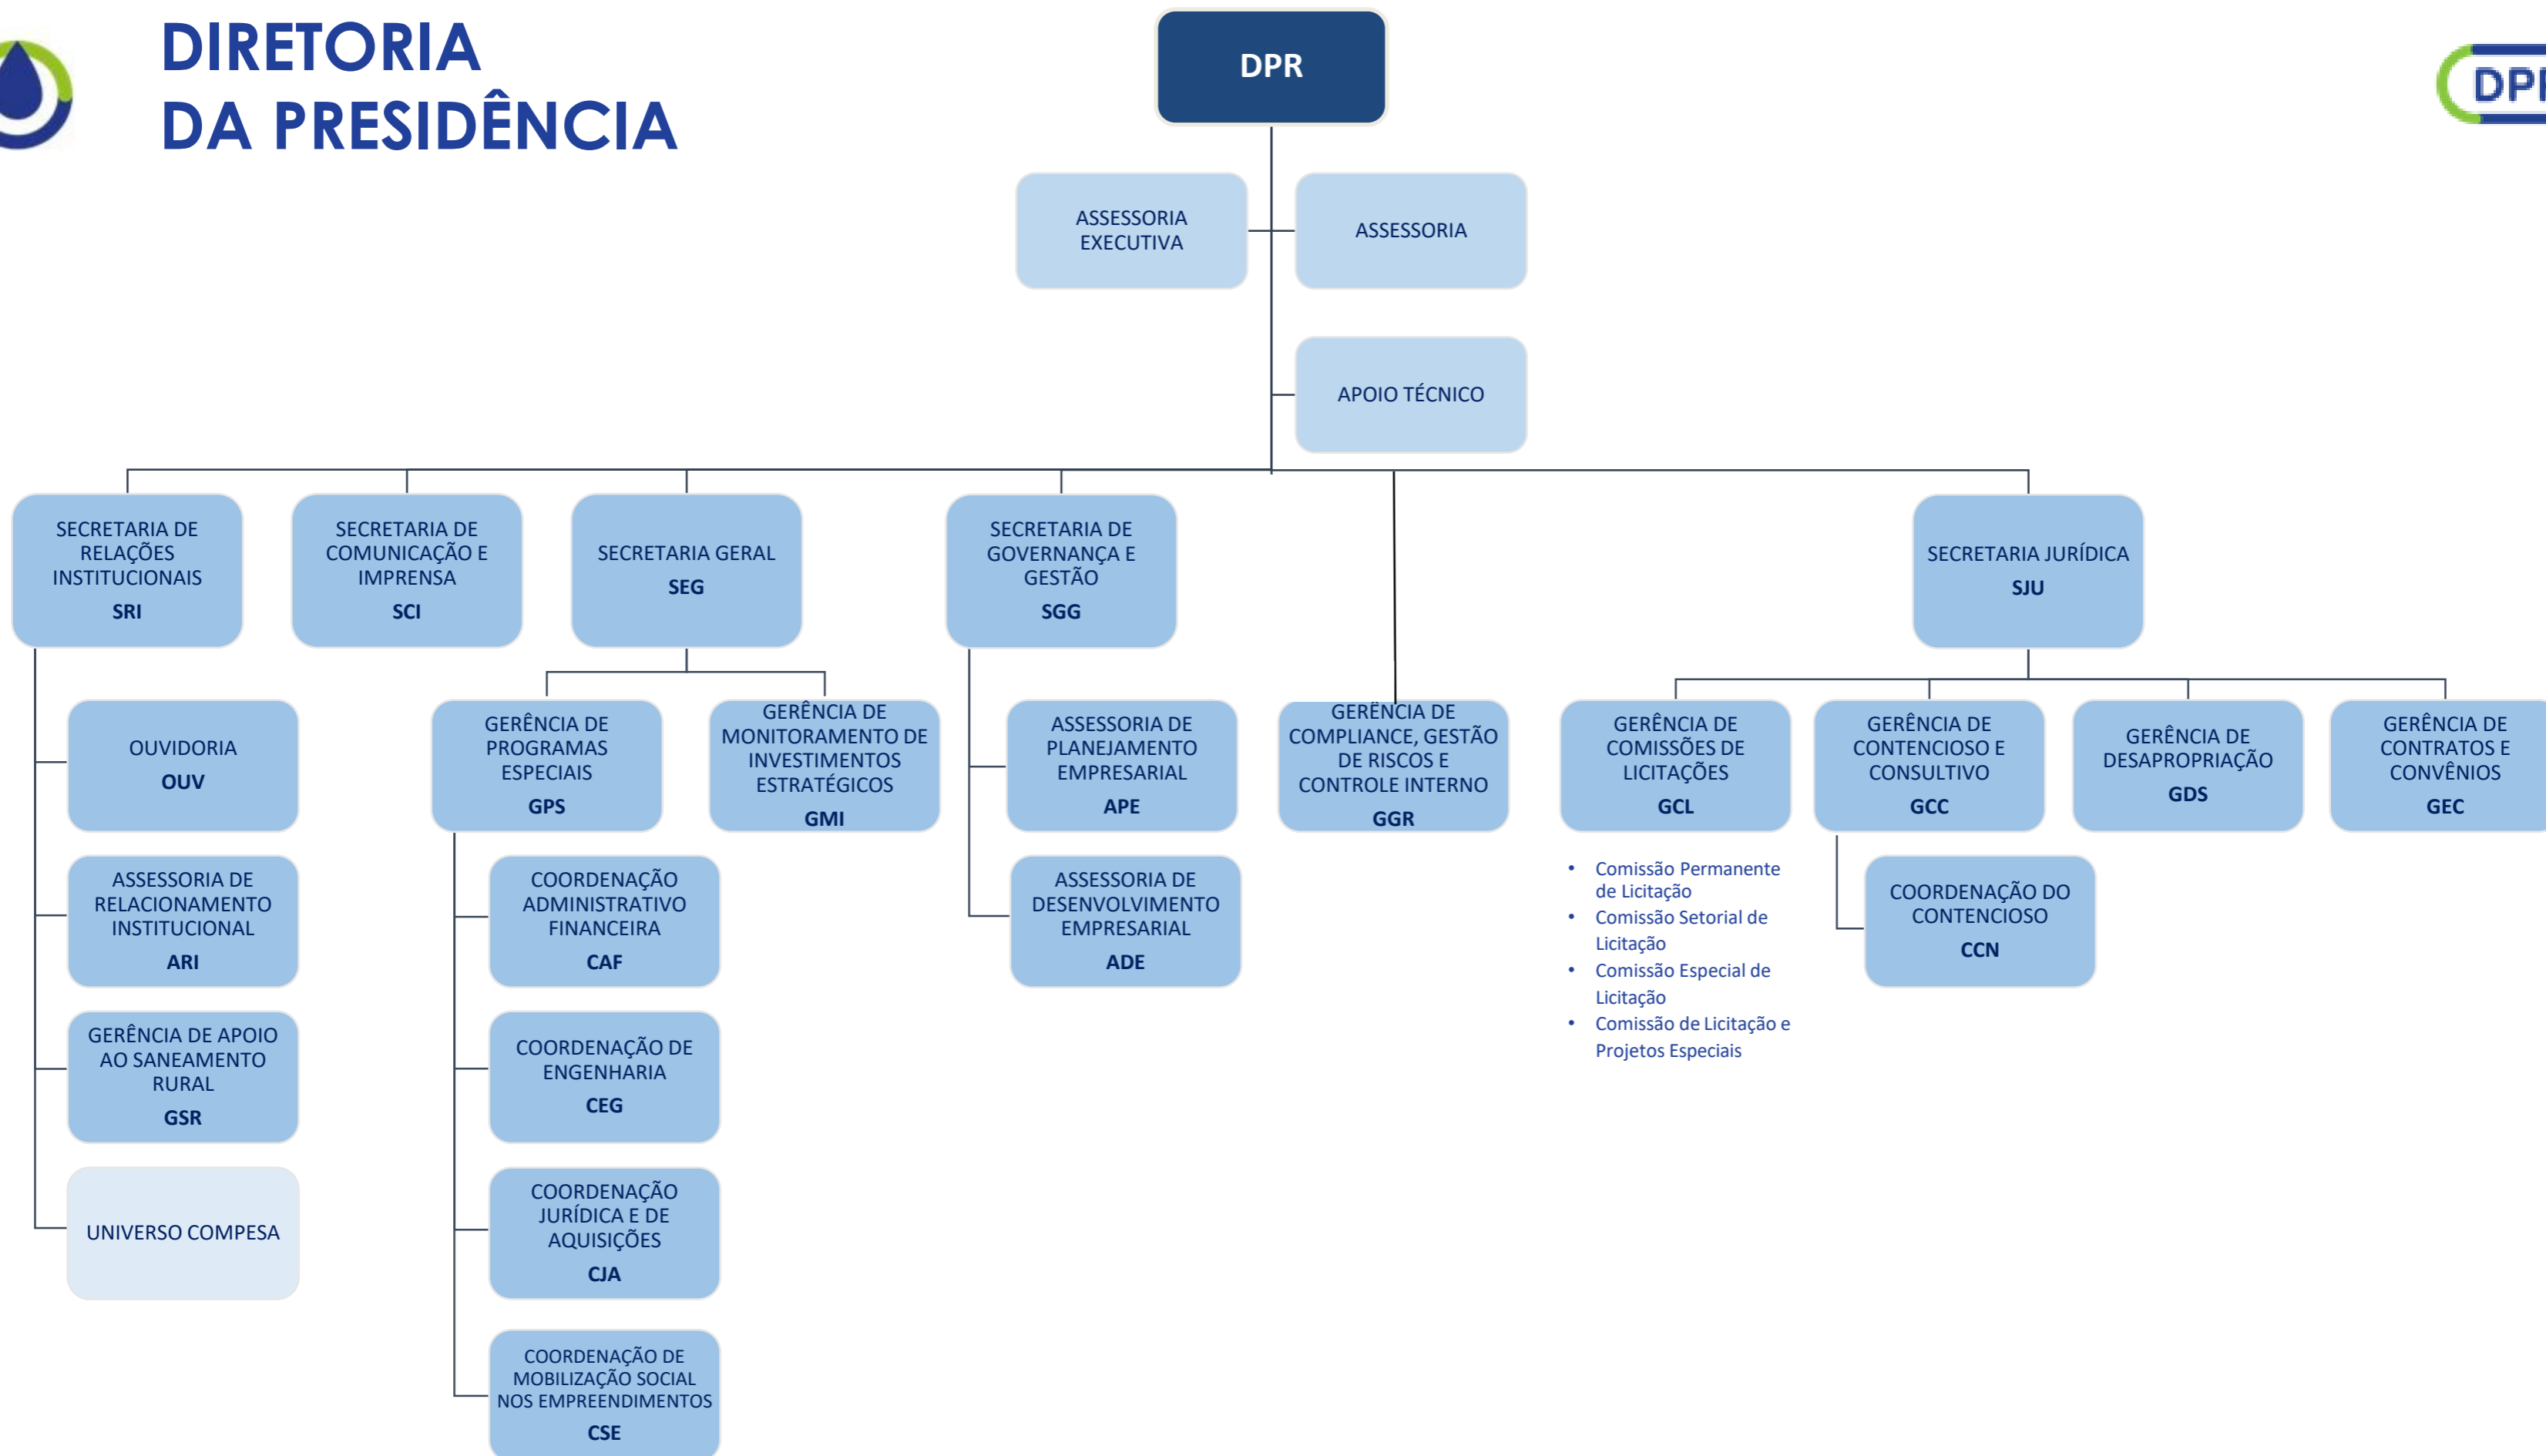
DIRETORIA
DA PRESIDÊNCIA

DPR

DPR

ASSESSORIA EXECUTIVA

ASSESSORIA

APOIO TÉCNICO

SECRETARIA DE RELAÇÕES INSTITUCIONAIS
SRI

OUVIDORIA
OUV

ASSESSORIA DE RELACIONAMENTO INSTITUCIONAL
ARI

GERÊNCIA DE APOIO AO SANEAMENTO RURAL
GSR

UNIVERSO COMPESA

SECRETARIA DE COMUNICAÇÃO E IMPRENSA
SCI

SECRETARIA GERAL
SEG

GERÊNCIA DE PROGRAMAS ESPECIAIS
GPS

COORDENAÇÃO ADMINISTRATIVO FINANCEIRA
CAF

COORDENAÇÃO DE ENGENHARIA
CEG

COORDENAÇÃO JURÍDICA E DE AQUISIÇÕES
CJA

COORDENAÇÃO DE MOBILIZAÇÃO SOCIAL NOS EMPREENDIMENTOS
CSE

GERÊNCIA DE MONITORAMENTO DE INVESTIMENTOS ESTRATÉGICOS
GMI

SECRETARIA DE GOVERNANÇA E GESTÃO
SGG

ASSESSORIA DE PLANEJAMENTO EMPRESARIAL
APE

ASSESSORIA DE DESENVOLVIMENTO EMPRESARIAL
ADE

GERÊNCIA DE COMPLIANCE, GESTÃO DE RISCOS E CONTROLE INTERNO
GGR

SECRETARIA JURÍDICA
SJU

GERÊNCIA DE COMISSÕES DE LICITAÇÕES
GCL

• Comissão Permanente de Licitação
• Comissão Setorial de Licitação
• Comissão Especial de Licitação
• Comissão de Licitação e Projetos Especiais

GERÊNCIA DE CONTENCIOSO E CONSULTIVO
GCC

COORDENAÇÃO DO CONTENCIOSO
CCN

GERÊNCIA DE DESAPROPRIAÇÃO
GDS

GERÊNCIA DE CONTRATOS E CONVÊNIOS
GEC